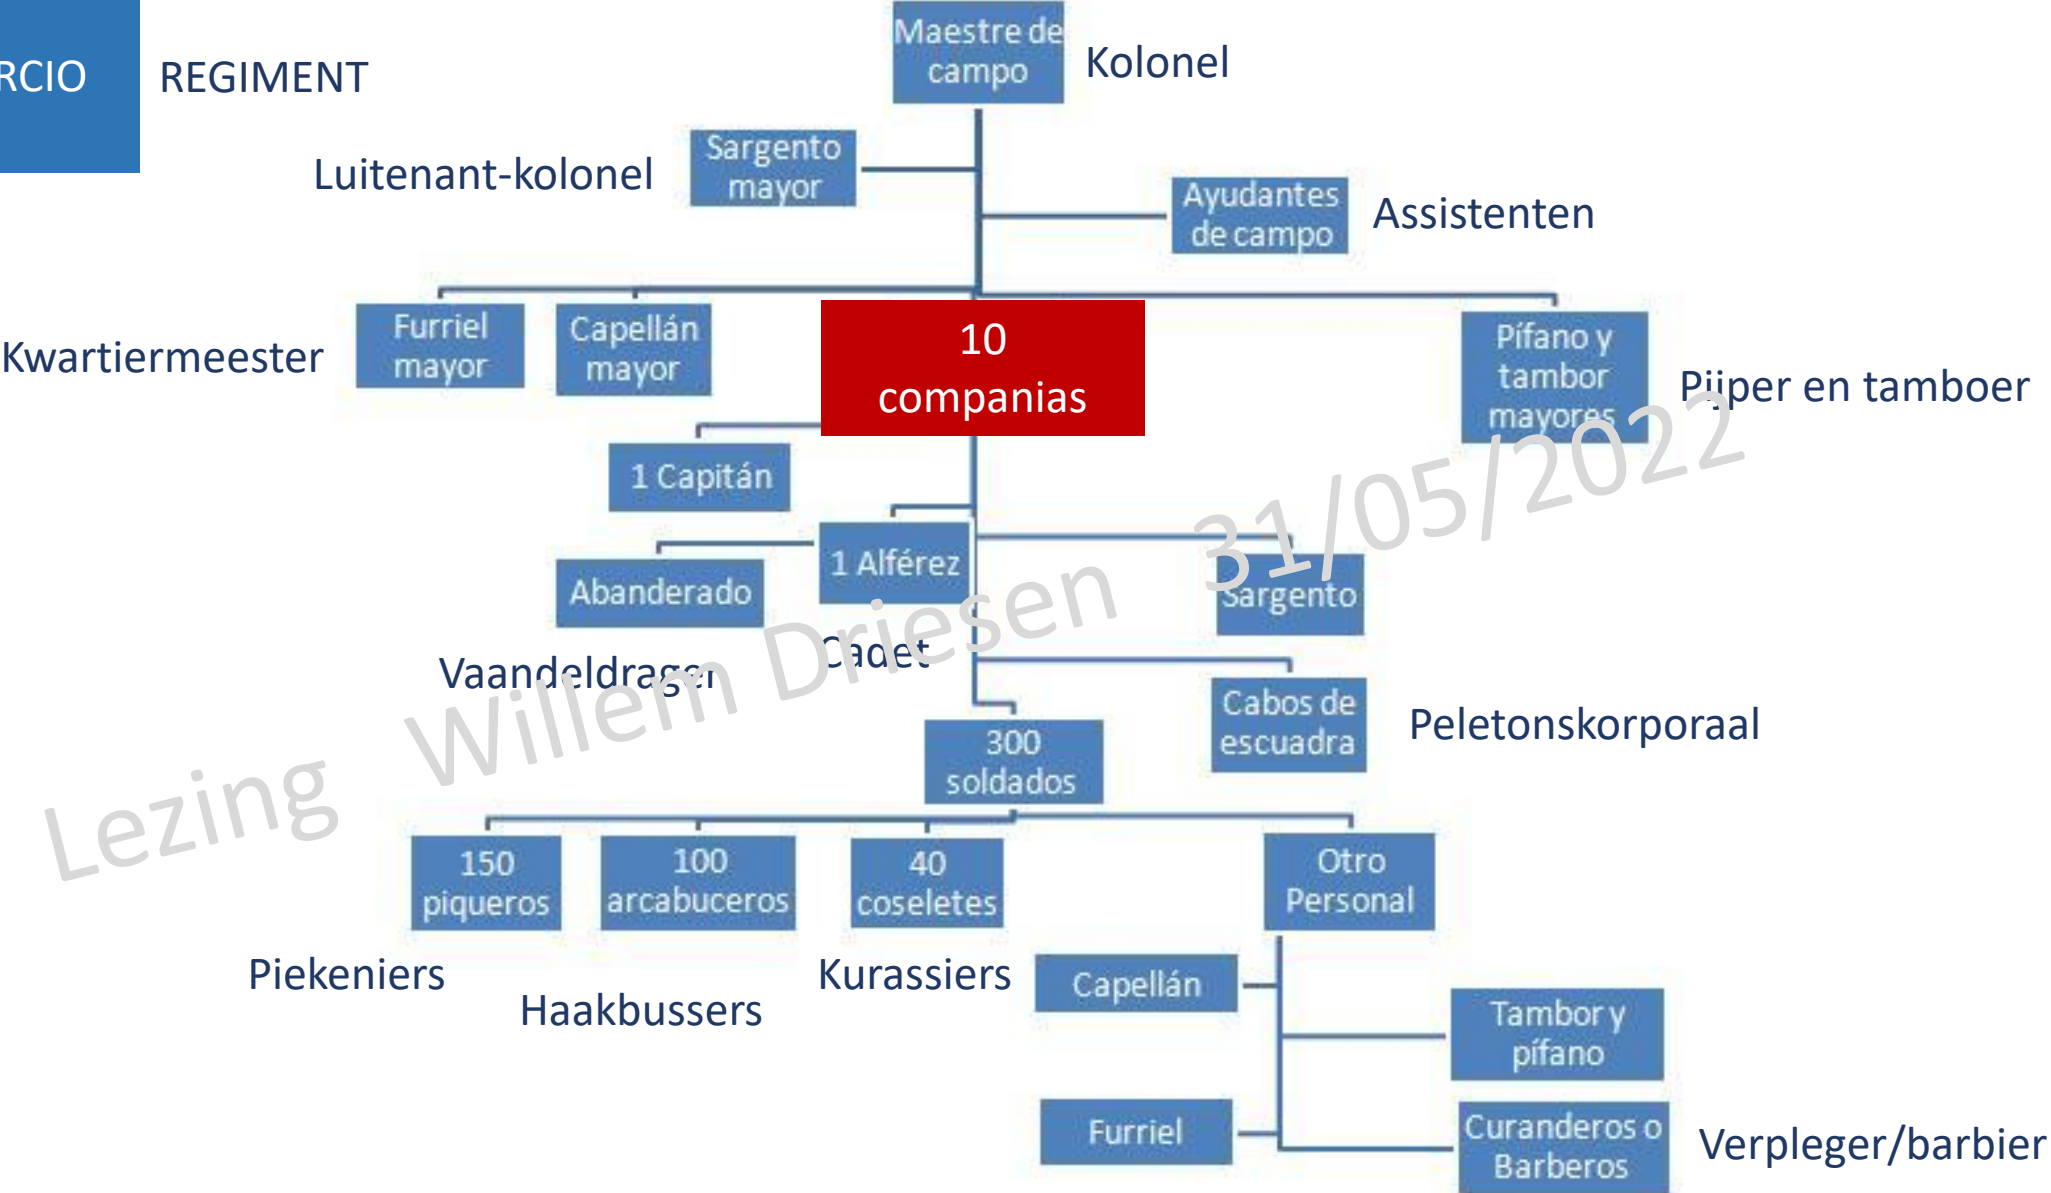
RCIO REGIMENT

Maestre de campo Kolonel

Luitenant-kolonel Sargento mayor

Ayudantes de campo Assistenten

Kwartiermeester Furriel mayor

Capellán mayor

10 companias

Pífano y tambor mayores Pijper en tamboer

1 Capitán

1 Alférez

Abanderado

Sargento

Vaandeldrager

Cadet

Cabos de escuadra Peletonskorporaal

300 soldados

150 piqueros

100 arcabuceros

40 coseletes

Otro Personal

Piekeniers

Haakbussers

Kurassiers

Capellán

Tambor y pífano

Furriel

Curanderos o Barberos Verpleger/barbier

Lezing Willem Driesen 31/05/2022